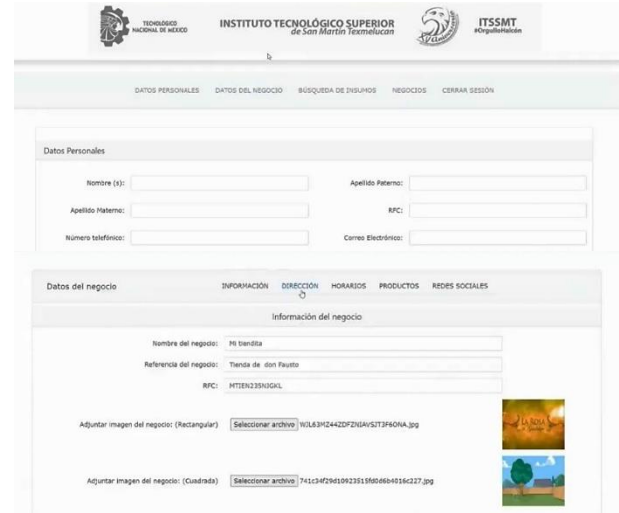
TECNOLÓGICO NACIONAL DE MÉXICO

INSTITUTO TECNOLÓGICO SUPERIOR de San Martín Texmelucan

ITSSMT #OrgulloHalcón

DATOS PERSONALES DATOS DEL NEGOCIO BÚSQUEDA DE INSUMOS NEGOCIOS CERRAR SESIÓN

Datos Personales

Nombre (s):

Apellido Paterno:

Apellido Materno:

RFC:

Número telefónico:

Correo Electrónico:

Datos del negocio

INFORMACIÓN DIRECCIÓN HORARIOS PRODUCTOS REDES SOCIALES

Información del negocio

Nombre del negocio: Mi tiendita

Referencia del negocio: Tienda de don Fausto

RFC: MTIEN235N3GKL

Adjuntar imagen del negocio: (Rectangular) Seleccionar archivo WJL63MZ44ZDFZNIAVSJT3F6ONA.jpg

Adjuntar imagen del negocio: (Cuadrada) Seleccionar archivo 741c34f29d10923515fd0d6b4016c227.jpg